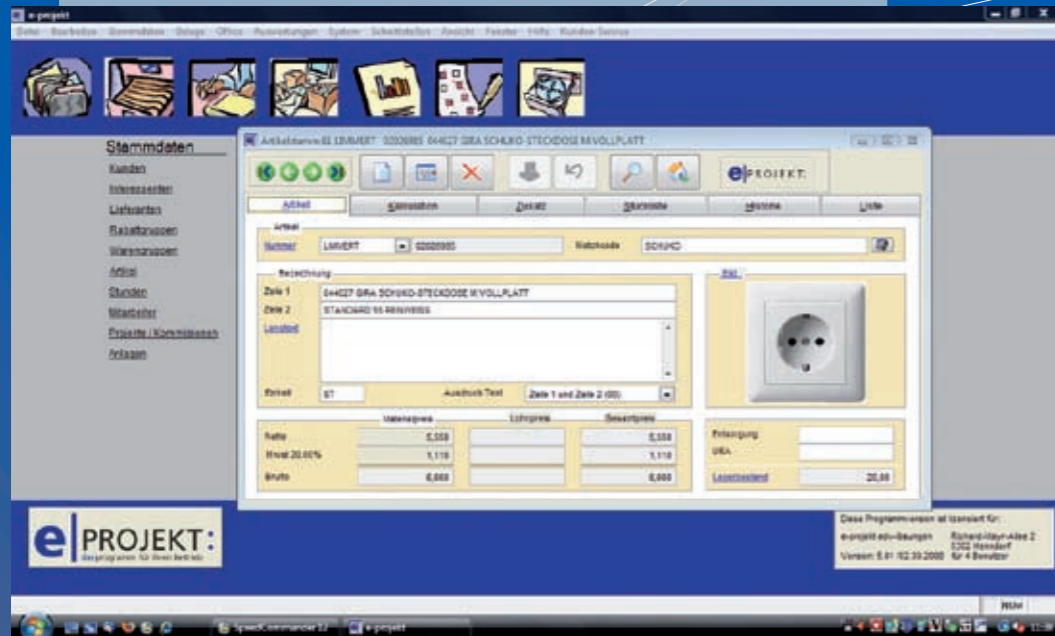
e-projekt

Datei Bearbeiten Stammdaten Belege Office Auswertungen System Schnittstellen Ansicht Fenster Hilfe Kunden-Service

Stammdaten
Kunden
Interessenten
Lieferanten
Rabattgruppen
Warengruppen
Artikel
Stunden
Mitarbeiter
Projekte / Kommissionen
Anlagen

Artikelstamm:ELEMVERT 02026985 044027 GIRA SCHUKO-STECKDOSE M.VOLLPLATT

e|PROJEKT

Artikel | Kalkulation | Zusatz | Stückliste | Historie | Liste

Artikel
Nummer LMVERT 02026985 Matchcode SCHUKO

Bezeichnung
Zeile 1 044027 GIRA SCHUKO-STECKDOSE M.VOLLPLATT
Zeile 2 STANDARD 55 REINWEISS
Langtext

Einheit ST Ausdruck Text Zeile 1 und Zeile 2 (00)

Bild

| | Materialpreis | Lohnpreis | Gesamtpreis |
|---|---|---|---|
| Netto | 5,550 | | 5,550 |
| Mwst 20,00% | 1,110 | | 1,110 |
| Brutto | 6,660 | | 6,660 |

Entsorgung
UBA
Lagerbestand 20,00

e|PROJEKT:
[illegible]

Diese Programmversion ist lizensiert für:
e-projekt edv-lösungen Richard-Mayr-Allee 2
5302 Henndorf
Version: 5.61 02.20.2008 für 4 Benutzer

NUM